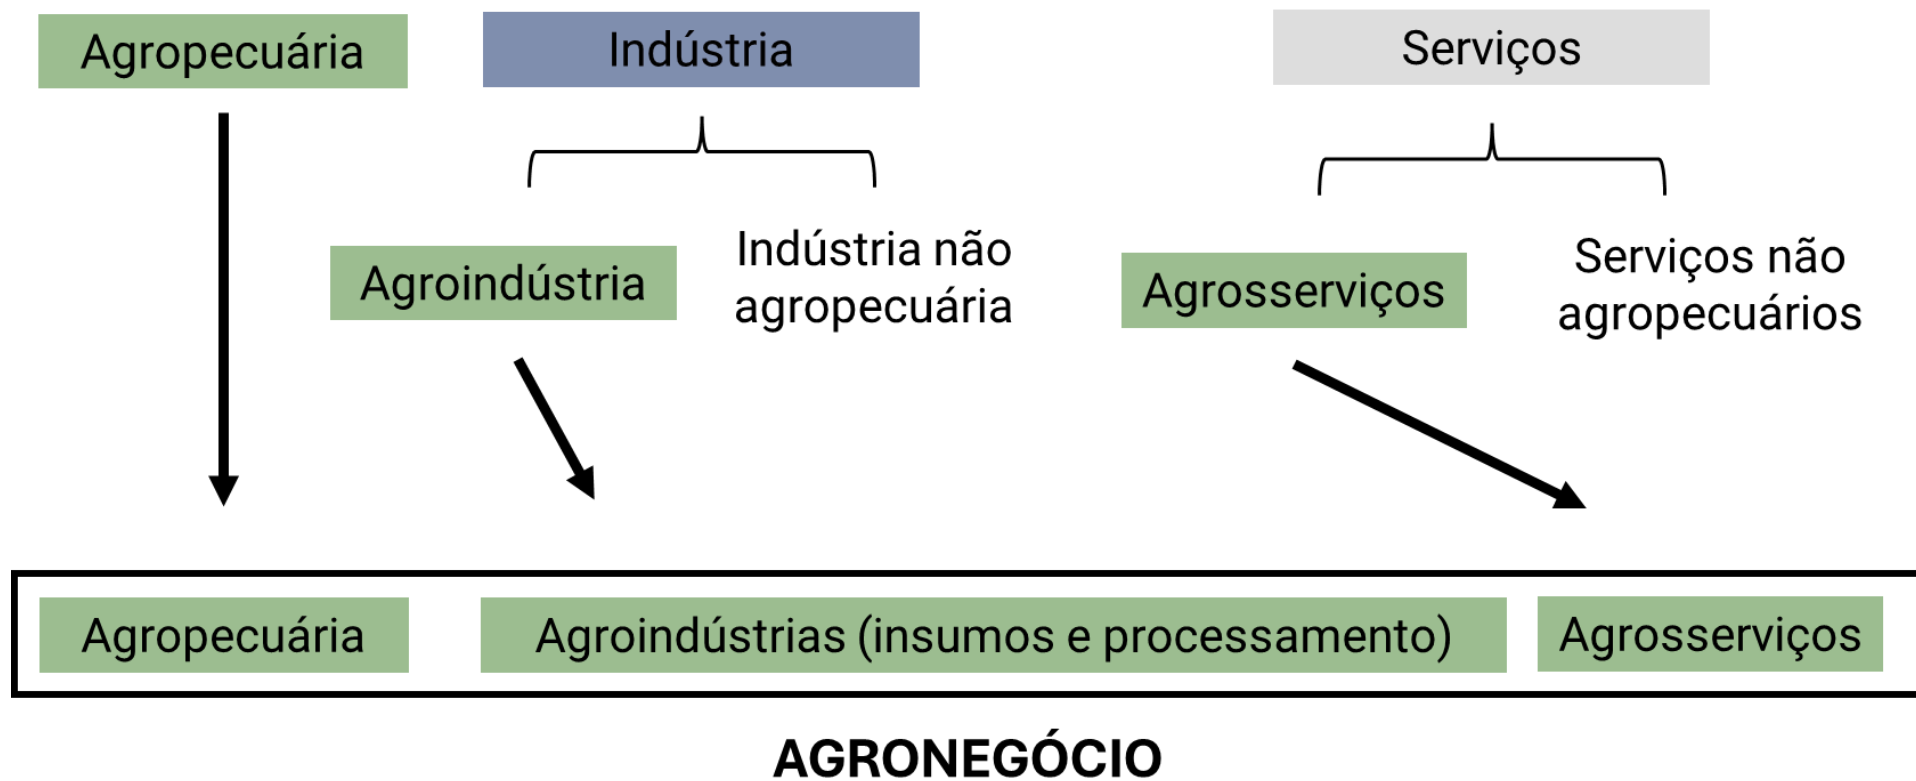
Agropecuária

Indústria

Serviços

Agroindústria

Indústria não agropecuária

Agrosserviços

Serviços não agropecuários

Agropecuária

Agroindústrias (insumos e processamento)

Agrosserviços

AGRONEGÓCIO